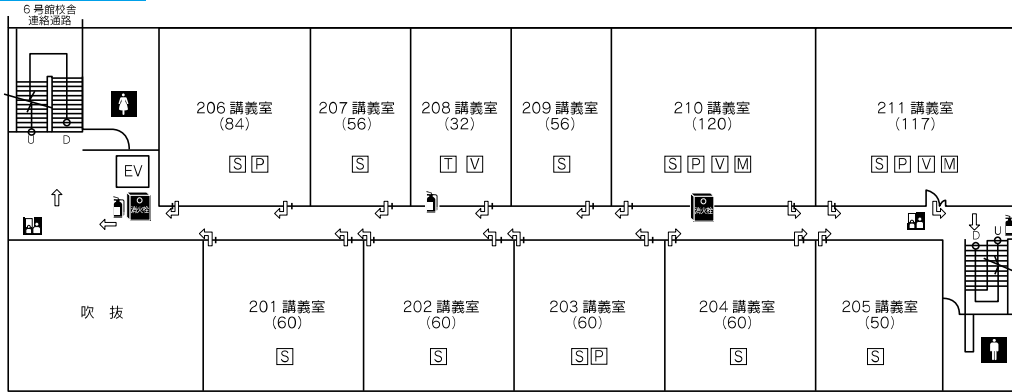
6号館校舎
連絡通路

U D

EV

206 講義室
(84)
S P

207 講義室
(56)
S

208 講義室
(32)
T V

209 講義室
(56)
S

210 講義室
(120)
S P V M

211 講義室
(117)
S P V M

消火栓

消火栓

D U

吹 抜

201 講義室
(60)
S

202 講義室
(60)
S

203 講義室
(60)
S P

204 講義室
(60)
S

205 講義室
(50)
S